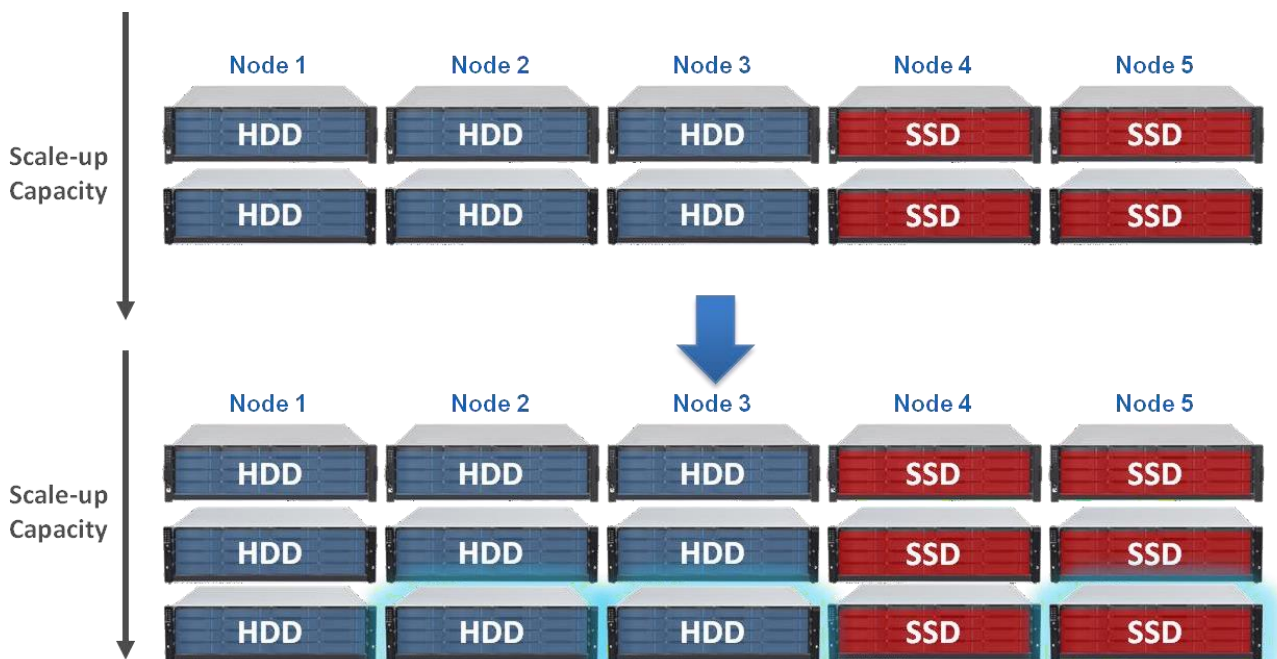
Scale-up Capacity

| Node 1 | Node 2 | Node 3 | Node 4 | Node 5 |
|---|---|---|---|---|
| HDD | HDD | HDD | SSD | SSD |
| HDD | HDD | HDD | SSD | SSD |

Scale-up Capacity

| Node 1 | Node 2 | Node 3 | Node 4 | Node 5 |
|---|---|---|---|---|
| HDD | HDD | HDD | SSD | SSD |
| HDD | HDD | HDD | SSD | SSD |
| HDD | HDD | HDD | SSD | SSD |